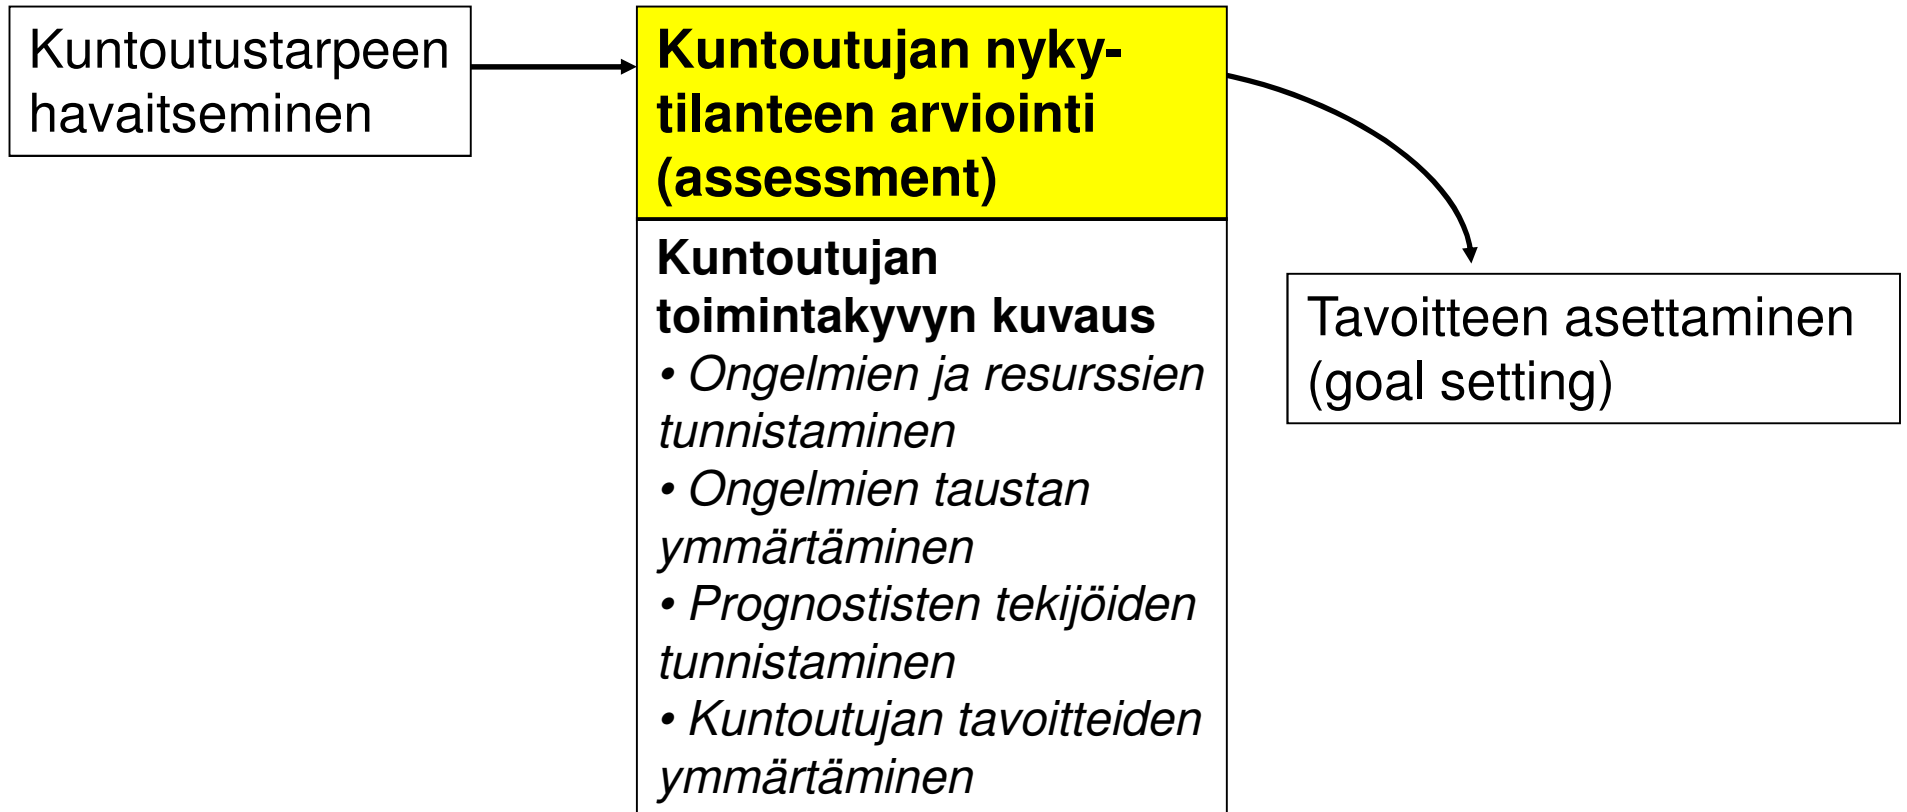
Kuntoutustarpeen havaitseminen

Kuntoutujan nykytilanteen arviointi (assessment)

Kuntoutujan toimintakyvyn kuvaus
• Ongelmien ja resurssien tunnistaminen
• Ongelmien taustan ymmärtäminen
• Prognostisten tekijöiden tunnistaminen
• Kuntoutujan tavoitteiden ymmärtäminen

Tavoitteen asettaminen (goal setting)